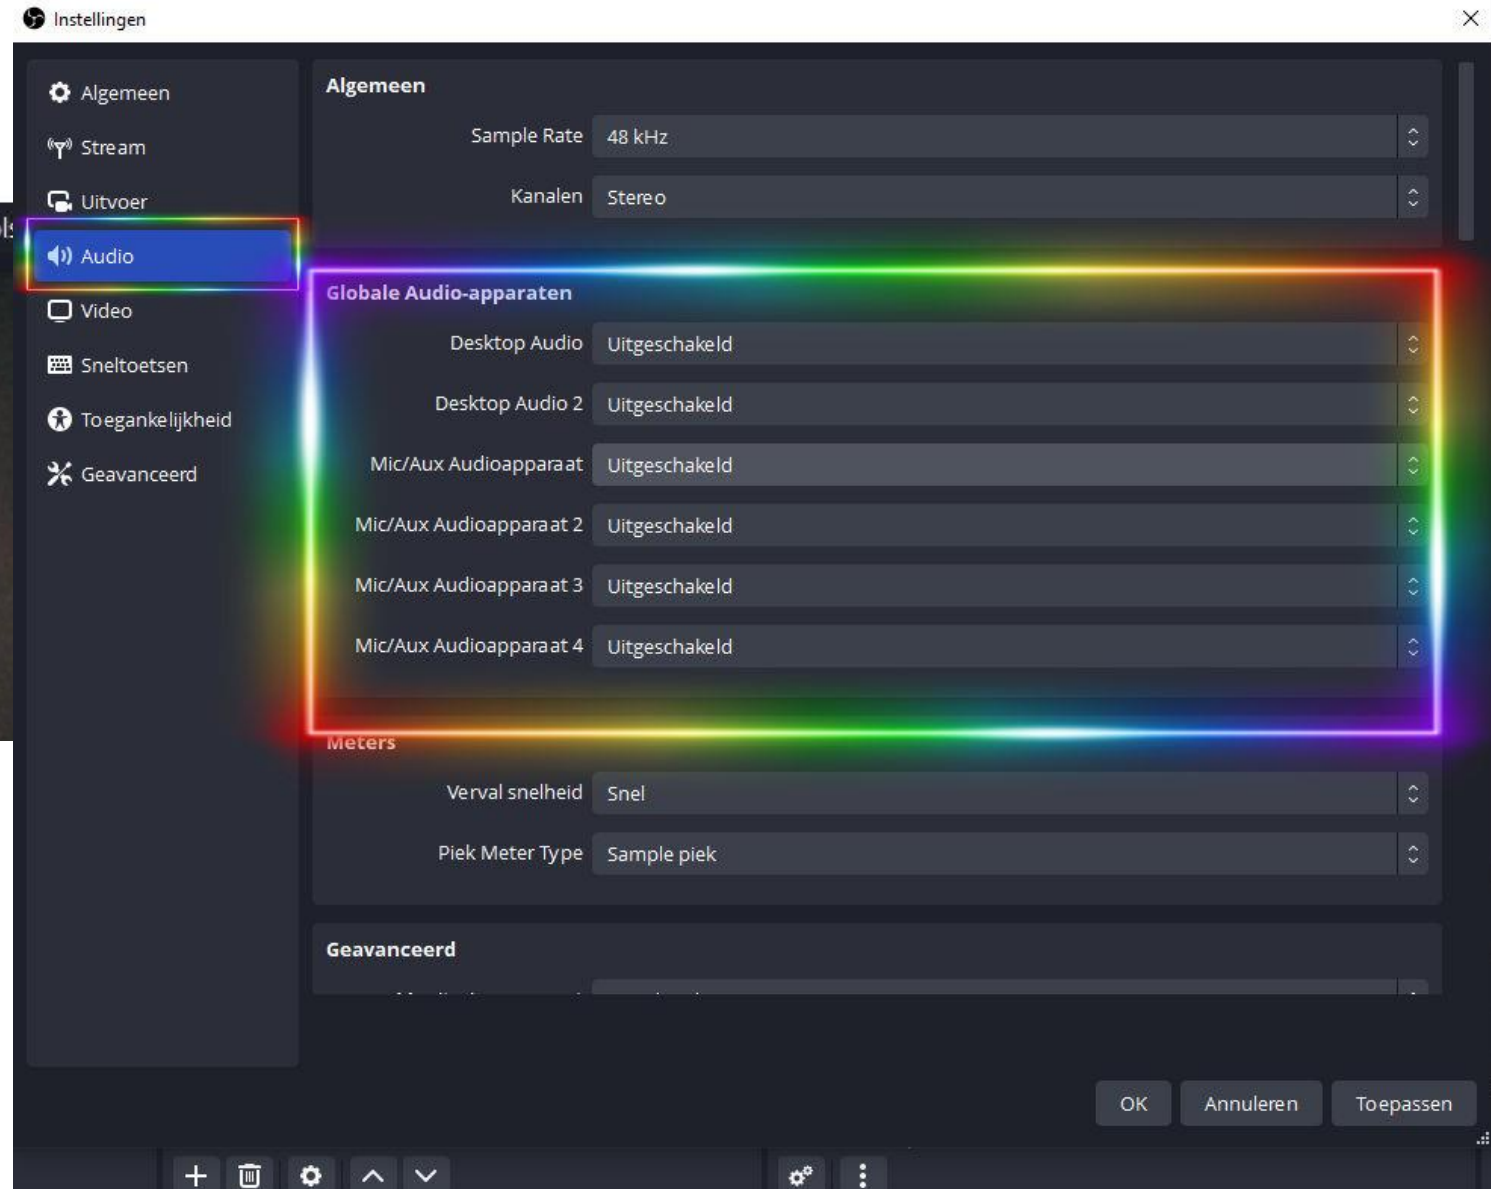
Instellingen

Algemeen
Stream
Uitvoer
Audio
Video
Sneltoetsen
Toegankelijkheid
Geavanceerd

Algemeen
Sample Rate 48 kHz
Kanalen Stereo

Globale Audio-apparaten
Desktop Audio Uitgeschakeld
Desktop Audio 2 Uitgeschakeld
Mic/Aux Audioapparaat Uitgeschakeld
Mic/Aux Audioapparaat 2 Uitgeschakeld
Mic/Aux Audioapparaat 3 Uitgeschakeld
Mic/Aux Audioapparaat 4 Uitgeschakeld

Meters
Verval snelheid Snel
Piek Meter Type Sample piek

Geavanceerd
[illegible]

OK Annuleren Toepassen